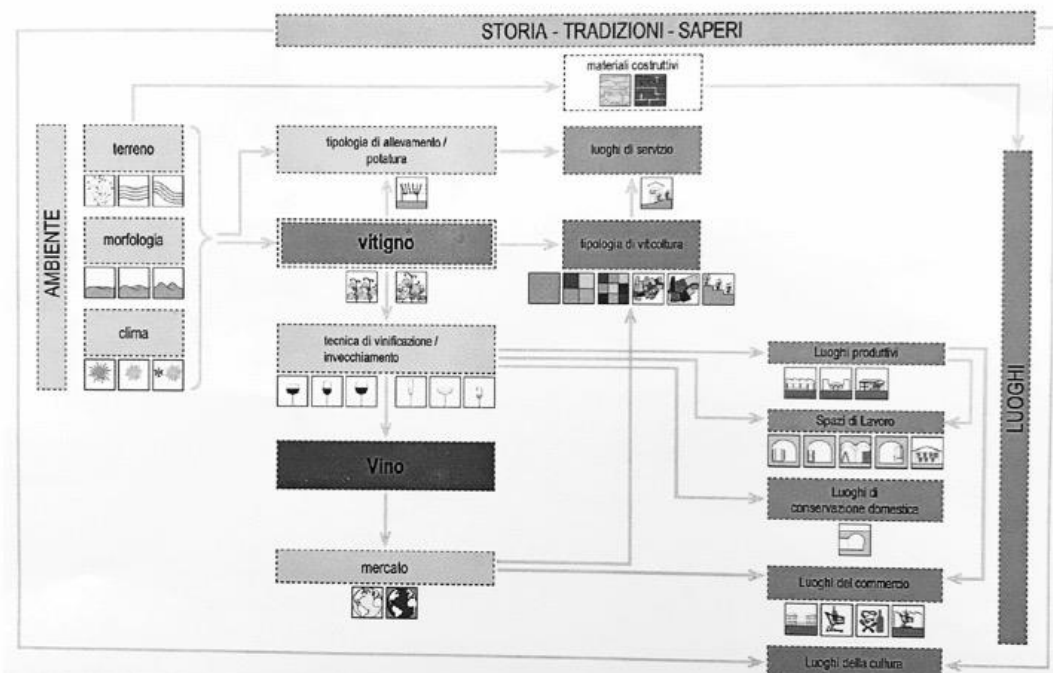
STORIA - TRADIZIONI - SAPERI

materiali costruttivi

AMBIENTE

terreno

morfologia

clima

tipologia di allevamento / potatura

luoghi di servizio

vitigno

tipologia di viticoltura

tecnica di vinificazione / invecchiamento

Vino

mercato

LUOGHI

Luoghi produttivi

Spazi di Lavoro

Luoghi di conservazione domestica

Luoghi del commercio

Luoghi della cultura